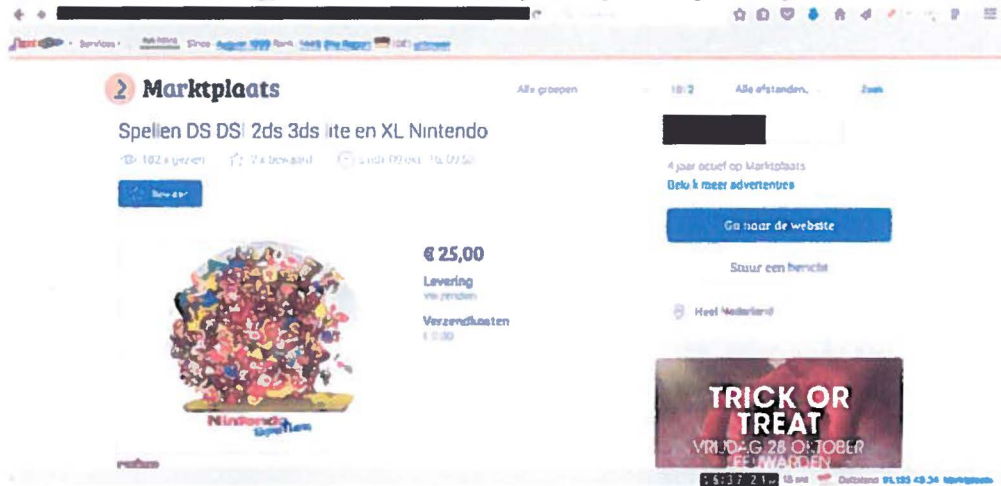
Services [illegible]

Marktplaats

Alle groepen

Alle afstanden

Zoek

Spellen DS DSI 2ds 3ds lite en XL Nintendo

182 x gezien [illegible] x bewaard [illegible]

Bewaar

€ 25,00

Levering
Verzenden

Verzendkosten
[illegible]

Nintendo Spellen

4 jaar actief op Marktplaats
Bekijk meer advertenties

Ga naar de website

Stuur een bericht

Heel Nederland

TRICK OR TREAT
VRIJDAG 28 OKTOBER
LEEUWARDEN

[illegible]